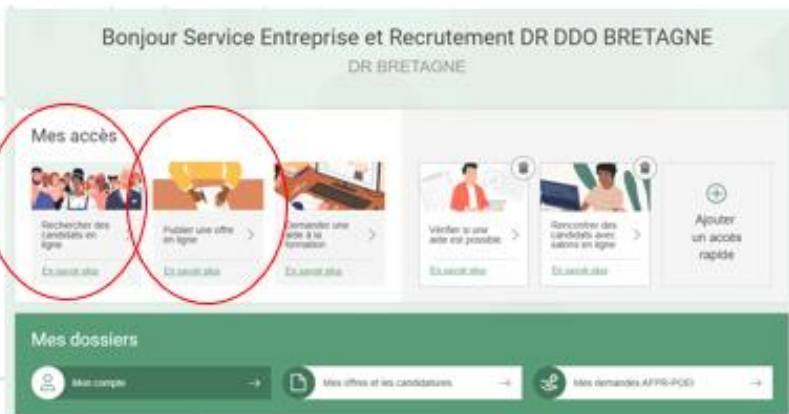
Bonjour Service Entreprise et Recrutement DR DDO BRETAGNE
DR BRETAGNE

Mes accès

Rechercher des candidats en ligne
En savoir plus

Publier une offre en ligne
En savoir plus

Demander une aide à la formation
En savoir plus

Vérifier si une aide est possible
En savoir plus

Rencontrer des candidats avec salons en ligne
En savoir plus

Ajouter un accès rapide

Mes dossiers

Mon compte

Mes offres et les candidatures

Mes demandes AFPR-POEI